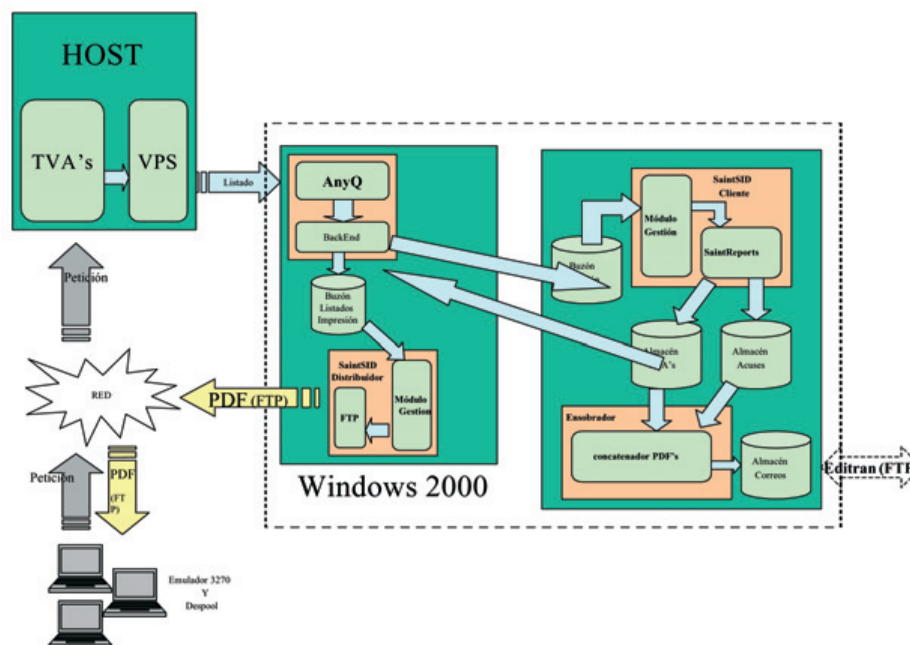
HOST

TVA's

VPS

Listado

AnyQ

BackEnd

Buzón Listados Impresión

SaintSID Distribuidor

FTP

Módulo Gestion

Windows 2000

Petición

RED

PDF (FTP)

Petición

PDF (FTP)

Emulador 3270 Y Despool

SaintSID Cliente

Módulo Gestión

SaintReports

Buzón

Almacén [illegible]A's

Almacén Acuses

Ensobrador

concatenador PDF's

Almacén Correos

Editran (FTP